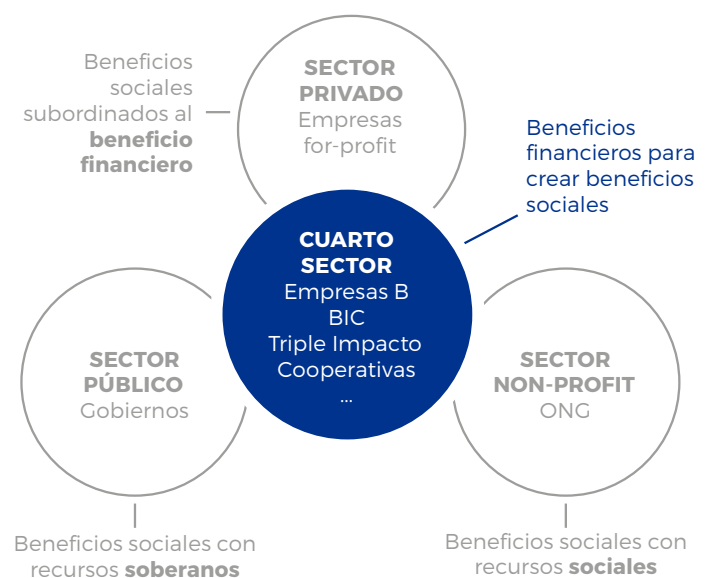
Beneficios sociales subordinados al **beneficio financiero**

**SECTOR PRIVADO**
Empresas for-profit

Beneficios financieros para crear beneficios sociales

**CUARTO SECTOR**
Empresas B
BIC
Triple Impacto
Cooperativas
...

**SECTOR PÚBLICO**
Gobiernos

**SECTOR NON-PROFIT**
ONG

Beneficios sociales con recursos **soberanos**

Beneficios sociales con recursos **sociales**